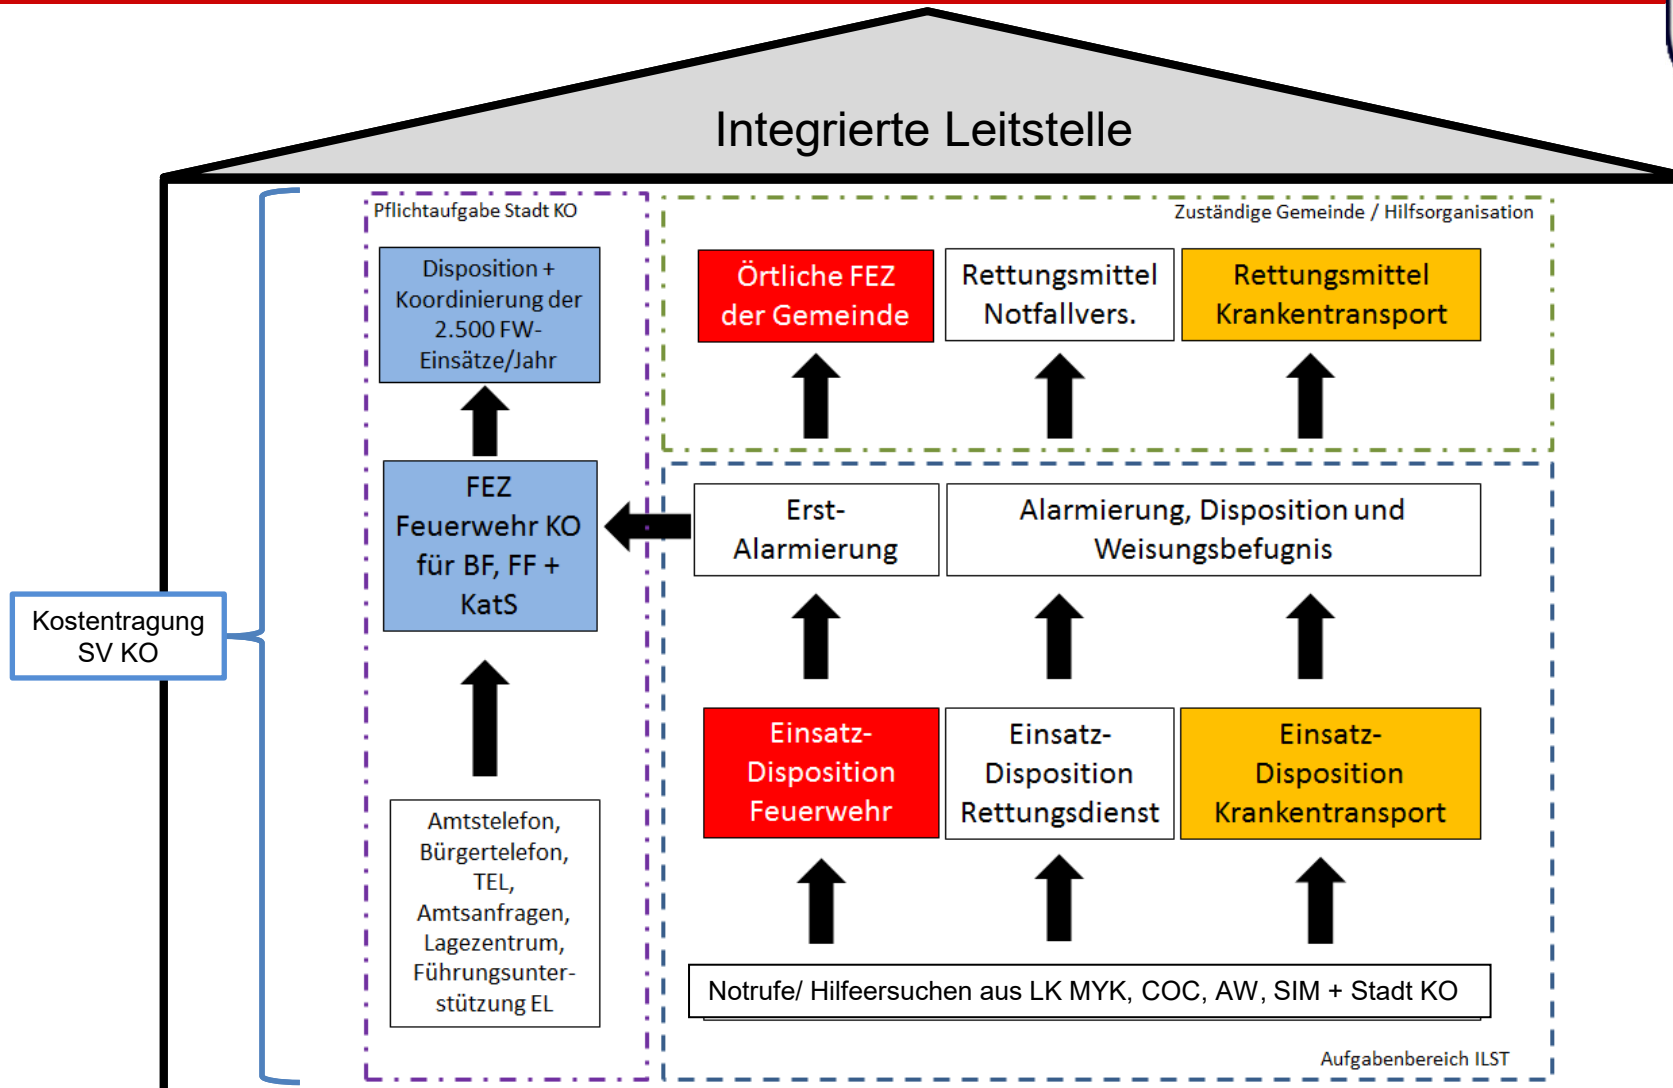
Integrierte Leitstelle

Pflichtaufgabe Stadt KO

Disposition + Koordinierung der 2.500 FW-Einsätze/Jahr

FEZ Feuerwehr KO für BF, FF + KatS

Amtstelefon, Bürgertelefon, TEL, Amtsanfragen, Lagezentrum, Führungsunterstützung EL

Zuständige Gemeinde / Hilfsorganisation

Örtliche FEZ der Gemeinde

Rettungsmittel Notfallvers.

Rettungsmittel Krankentransport

Erst-Alarmierung

Alarmierung, Disposition und Weisungsbefugnis

Einsatz-Disposition Feuerwehr

Einsatz-Disposition Rettungsdienst

Einsatz-Disposition Krankentransport

Notrufe/ Hilfeersuchen aus LK MYK, COC, AW, SIM + Stadt KO

Aufgabenbereich ILST

Kostentragung SV KO